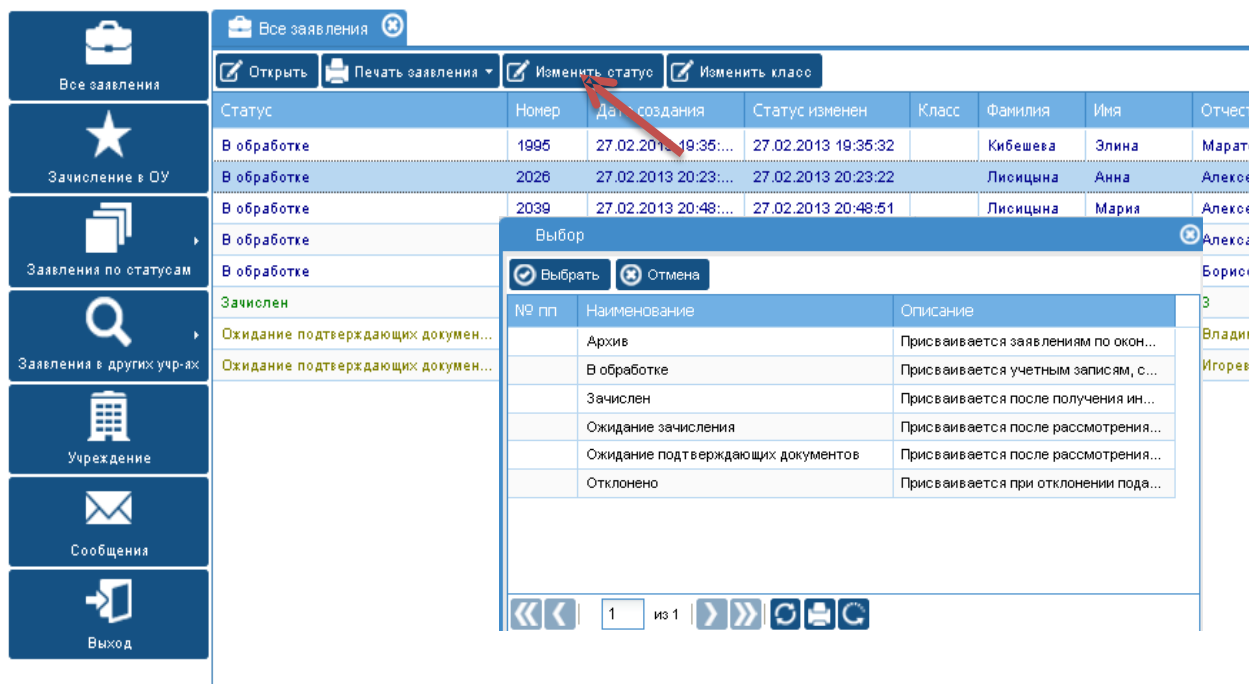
Все заявления

Зачисление в ОУ

Заявления по статусам

Заявления в других учр-ях

Учреждение

Сообщения

Выход

Все заявления

Открыть | Печать заявления | Изменить статус | Изменить класс

| Статус | Номер | Дата создания | Статус изменен | Класс | Фамилия | Имя | Отчест |
|---|---|---|---|---|---|---|---|
| В обработке | 1995 | 27.02.2013 19:35:... | 27.02.2013 19:35:32 | | Кибешева | Элина | Марат |
| В обработке | 2026 | 27.02.2013 20:23:... | 27.02.2013 20:23:22 | | Лисицына | Анна | Алексе |
| В обработке | 2039 | 27.02.2013 20:48:... | 27.02.2013 20:48:51 | | Лисицына | Мария | Алексе |
| В обработке | | | | | | | Алекса |
| В обработке | | | | | | | Борисо |
| Зачислен | | | | | | | З |
| Ожидание подтверждающих докумен... | | | | | | | Владим |
| Ожидание подтверждающих докумен... | | | | | | | Игорев |

Выбор

Выбрать | Отмена

| № пп | Наименование | Описание |
|---|---|---|
| | Архив | Присваивается заявлениям по окон... |
| | В обработке | Присваивается учетным записям, с... |
| | Зачислен | Присваивается после получения ин... |
| | Ожидание зачисления | Присваивается после рассмотрения... |
| | Ожидание подтверждающих документов | Присваивается после рассмотрения... |
| | Отклонено | Присваивается при отклонении пода... |

1 из 1